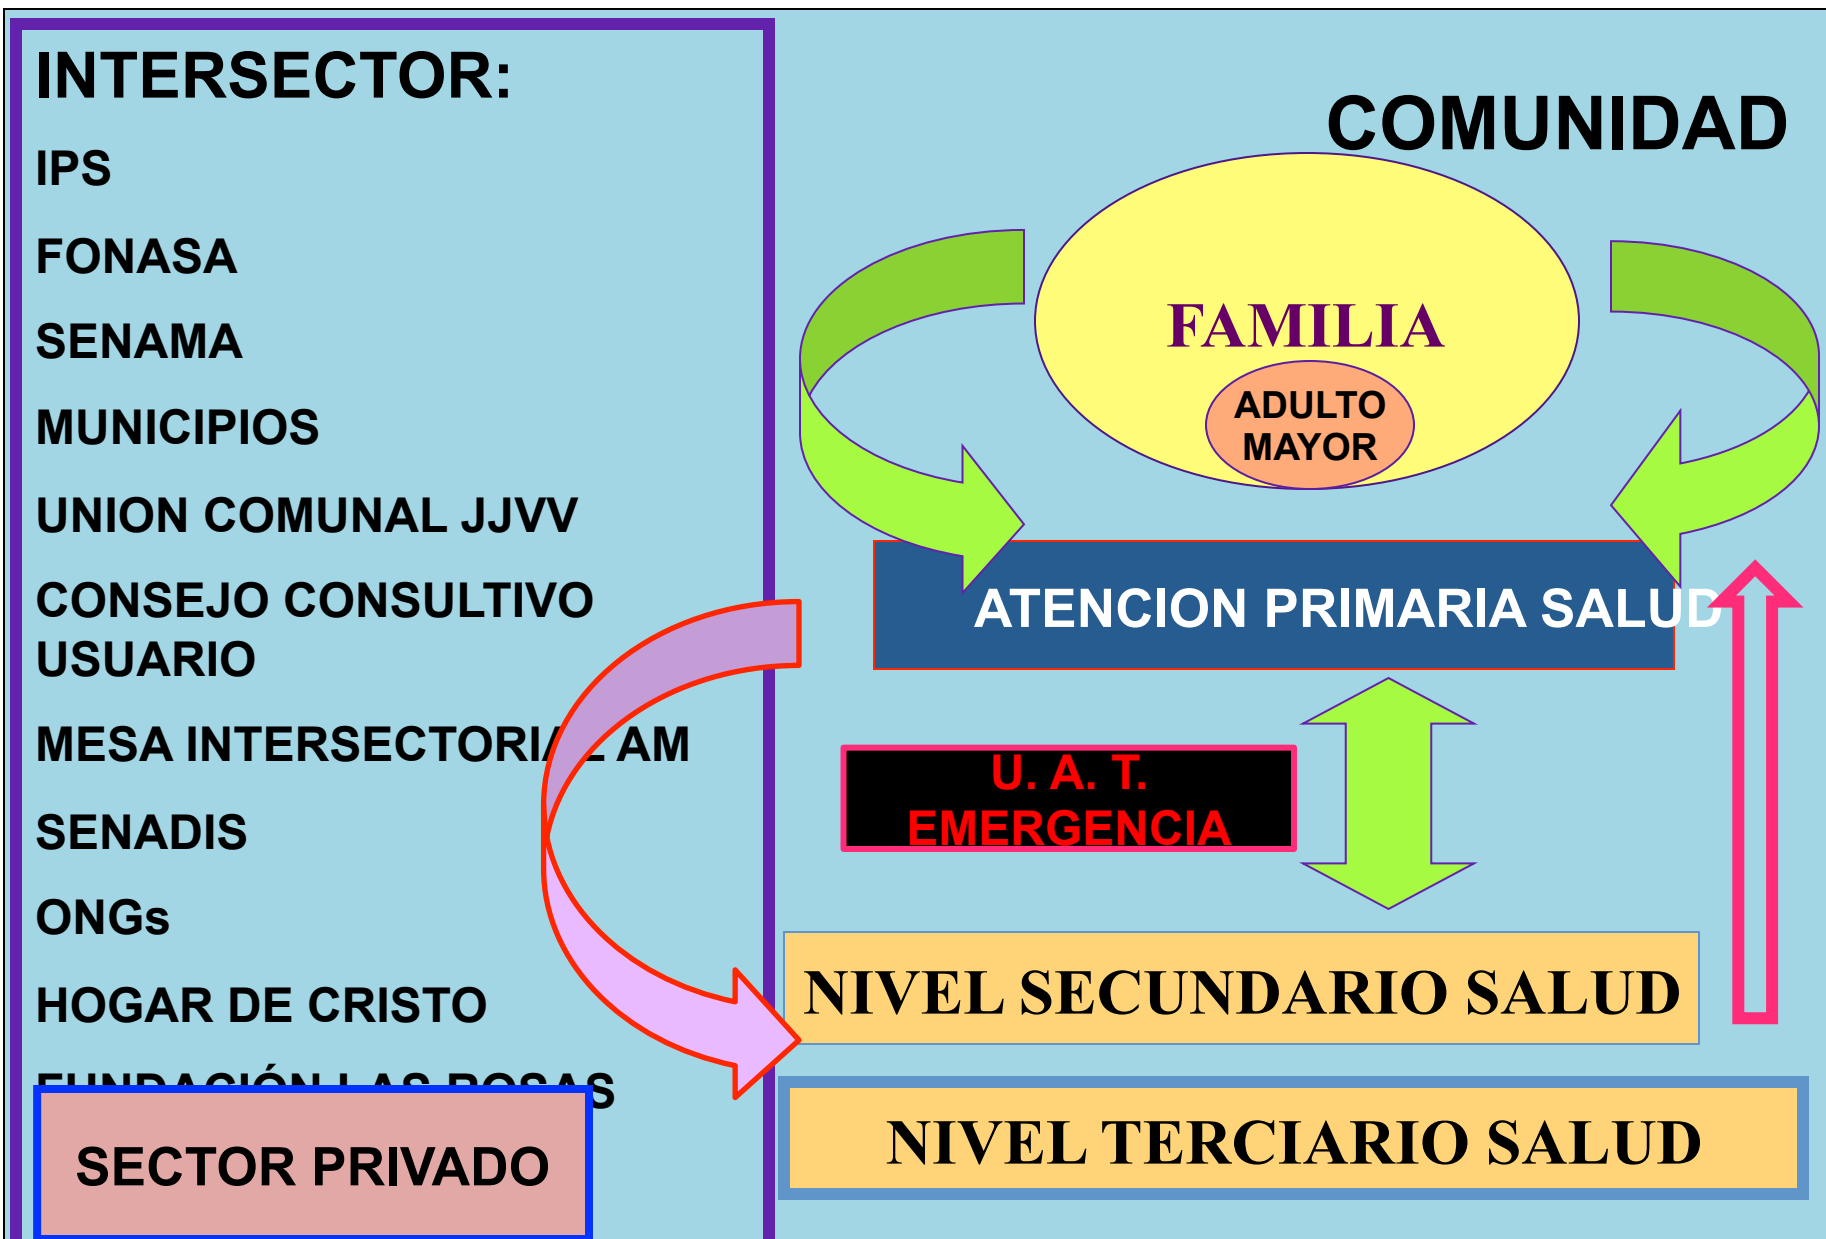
INTERSECTOR:

IPS

FONASA

SENAMA

MUNICIPIOS

UNION COMUNAL JJVV

CONSEJO CONSULTIVO USUARIO

MESA INTERSECTORI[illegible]L AM

SENADIS

ONGs

HOGAR DE CRISTO

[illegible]S

SECTOR PRIVADO

COMUNIDAD

FAMILIA

ADULTO MAYOR

ATENCION PRIMARIA SALUD

U. A. T. EMERGENCIA

NIVEL SECUNDARIO SALUD

NIVEL TERCIARIO SALUD